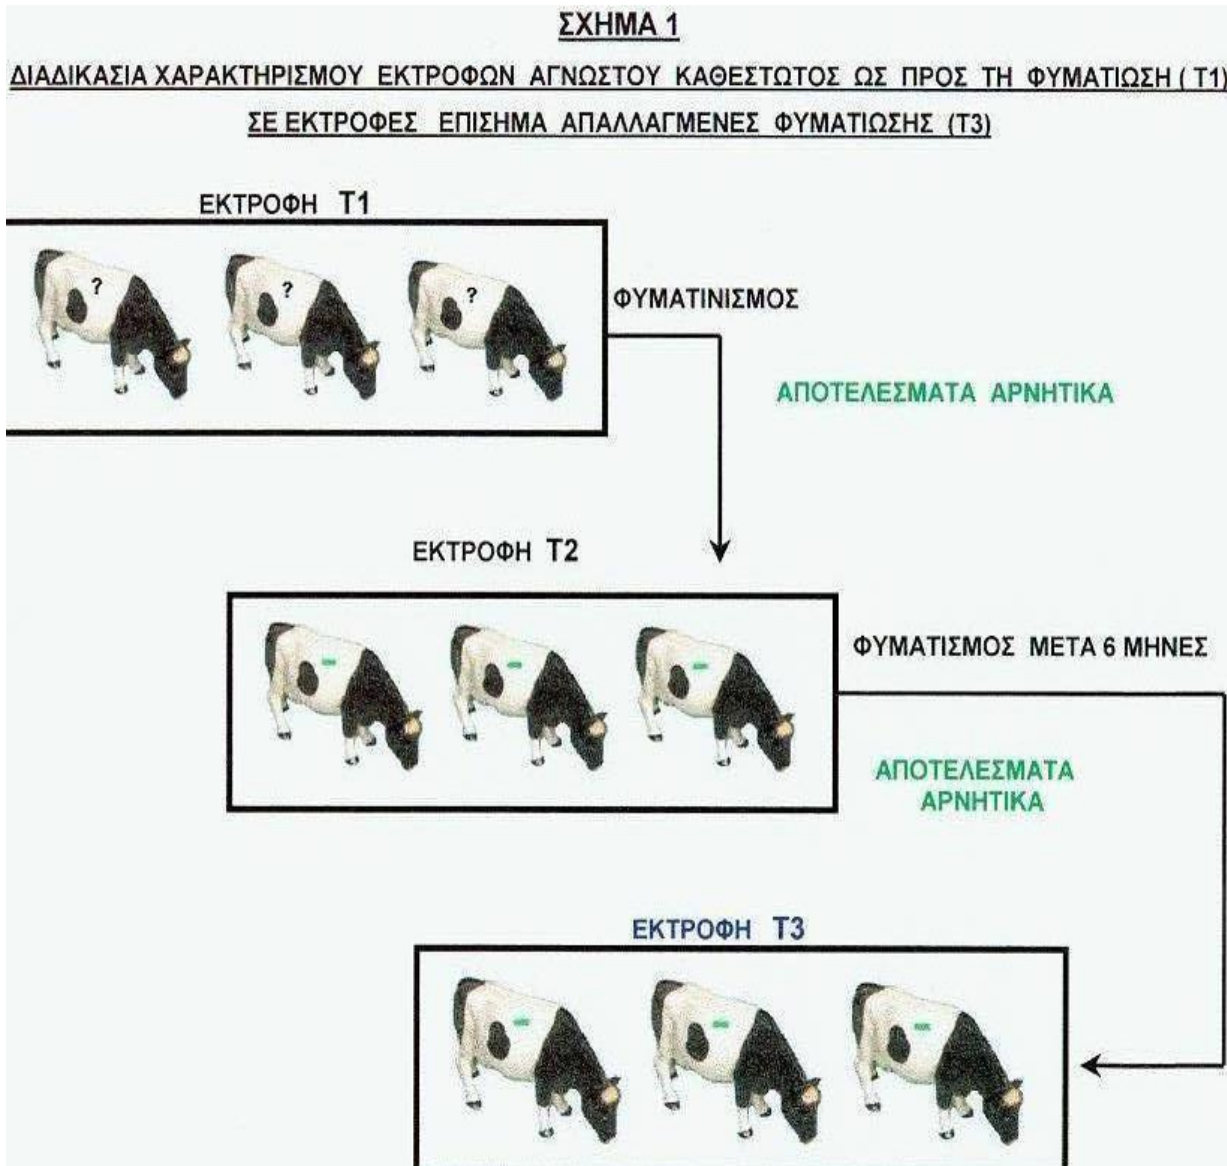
ΣΧΗΜΑ 1

ΔΙΑΔΙΚΑΣΙΑ ΧΑΡΑΚΤΗΡΙΣΜΟΥ ΕΚΤΡΟΦΩΝ ΑΓΝΩΣΤΟΥ ΚΑΘΕΣΤΩΤΟΣ ΩΣ ΠΡΟΣ ΤΗ ΦΥΜΑΤΙΩΣΗ ( Τ1)

ΣΕ ΕΚΤΡΟΦΕΣ ΕΠΙΣΗΜΑ ΑΠΑΛΛΑΓΜΕΝΕΣ ΦΥΜΑΤΙΩΣΗΣ (Τ3)

ΕΚΤΡΟΦΗ Τ1

? ? ?

ΦΥΜΑΤΙΝΙΣΜΟΣ

ΑΠΟΤΕΛΕΣΜΑΤΑ ΑΡΝΗΤΙΚΑ

ΕΚΤΡΟΦΗ Τ2

ΦΥΜΑΤΙΣΜΟΣ ΜΕΤΑ 6 ΜΗΝΕΣ

ΑΠΟΤΕΛΕΣΜΑΤΑ ΑΡΝΗΤΙΚΑ

ΕΚΤΡΟΦΗ Τ3